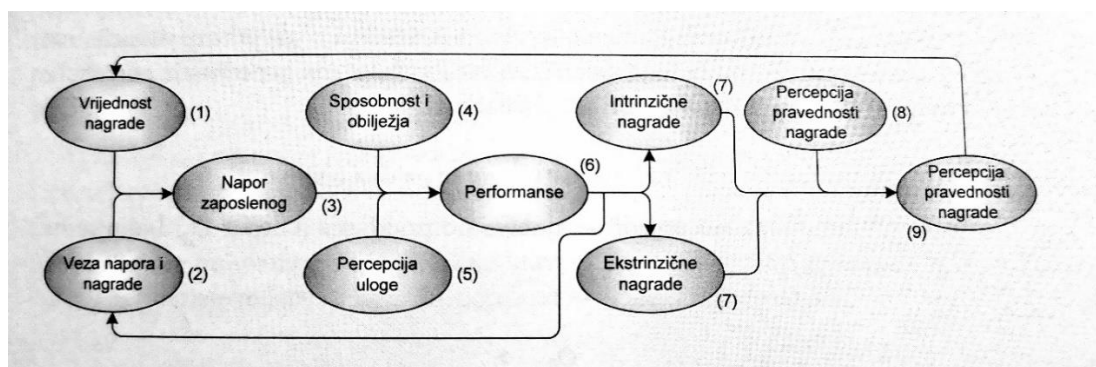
Vrijednost nagrade (1)

Sposobnost i obilježja (4)

Intrinzične nagrade (7)

Percepcija pravednosti nagrade (8)

Napor zaposlenog (3)

Performanse (6)

Percepcija pravednosti nagrade (9)

Veza napora i nagrade (2)

Percepcija uloge (5)

Ekstrinzične nagrade (7)